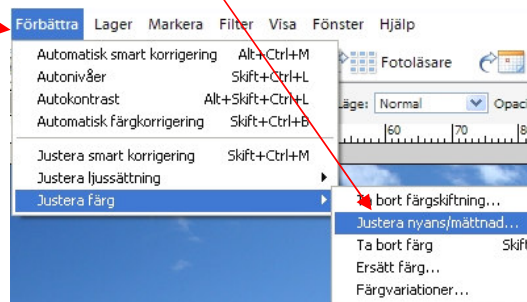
Förbättra Lager Markera Filter Visa Fönster Hjälp

Automatisk smart korrigering Alt+Ctrl+M
Autonivåer Skift+Ctrl+L
Autokontrast Alt+Skift+Ctrl+L
Automatisk färgkorrigering Skift+Ctrl+B
Justera smart korrigering Skift+Ctrl+M
Justera ljussättning
Justera färg

Fotoläsare
Läge: Normal
Opac
60 70 8

Ta bort färgskiftning...
Justera nyans/mättnad...
Ta bort färg Skift
Ersätt färg...
Färgvariationer...